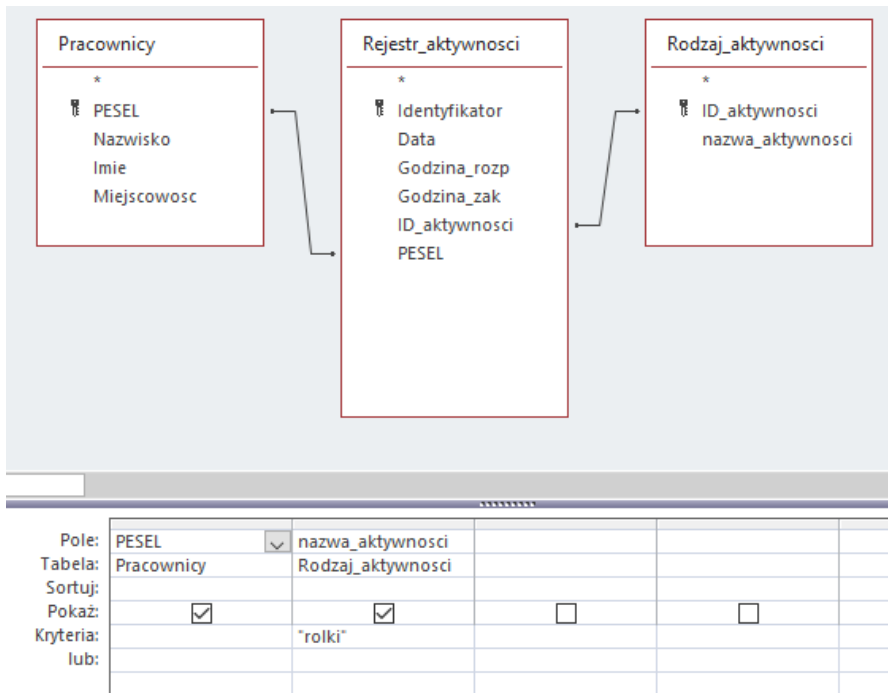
Pracownicy
*
PESEL
Nazwisko
Imie
Miejscowosc

Rejestr_aktywnosci
*
Identyfikator
Data
Godzina_rozp
Godzina_zak
ID_aktywnosci
PESEL

Rodzaj_aktywnosci
*
ID_aktywnosci
nazwa_aktywnosci

| | | | | |
|---|---|---|---|---|
| Pole: | PESEL | nazwa_aktywnosci | | |
| Tabela: | Pracownicy | Rodzaj_aktywnosci | | |
| Sortuj: | | | | |
| Pokaż: | ☑ | ☑ | ☐ | ☐ |
| Kryteria: | | "rolki" | | |
| lub: | | | | |